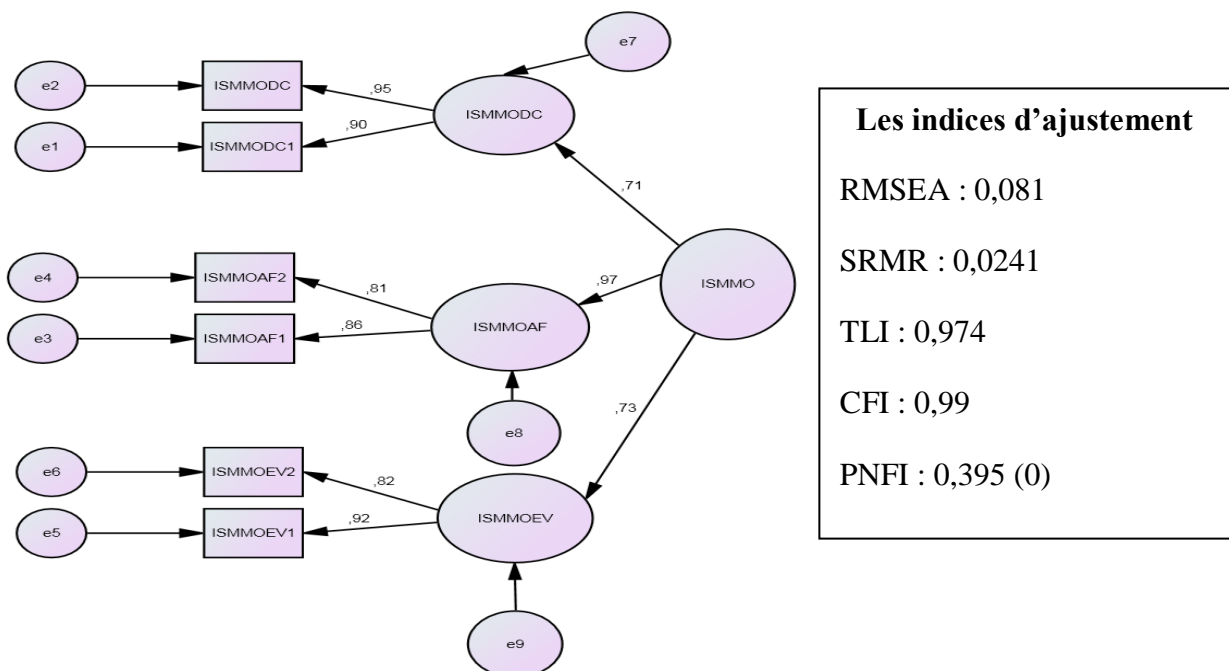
e7

e2
ISMMODC
,95
ISMMODC

e1
ISMMODC1
,90

,71

e4
ISMMOAF2
,81
,97
ISMMO

e3
ISMMOAF1
,86
ISMMOAF

e8

,73

e6
ISMMOEV2
,82

e5
ISMMOEV1
,92
ISMMOEV

e9

Les indices d'ajustement

RMSEA : 0,081

SRMR : 0,0241

TLI : 0,974

CFI : 0,99

PNFI : 0,395 (0)